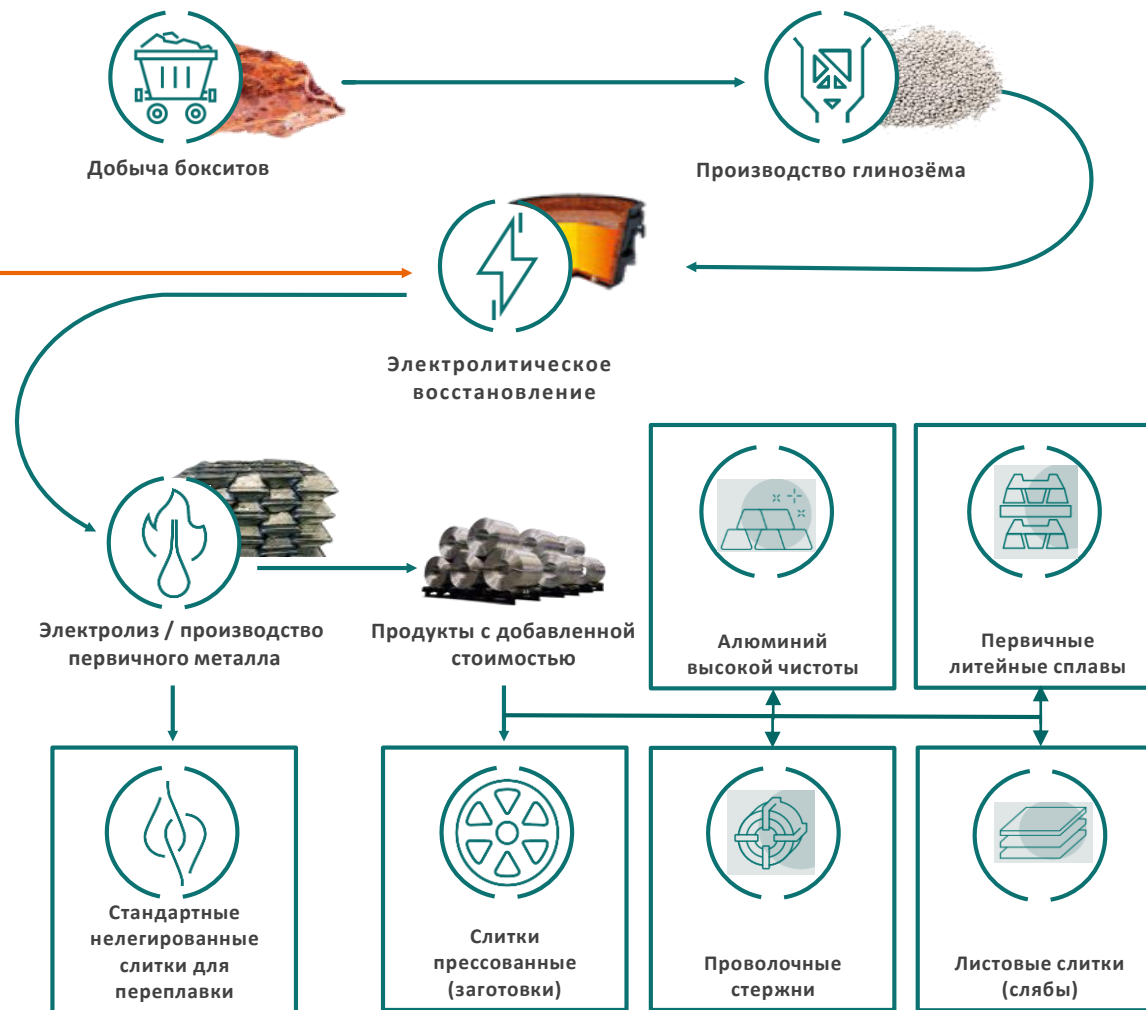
Добыча бокситов

Производство глинозёма

Электролитическое восстановление

Электролиз / производство первичного металла

Продукты с добавленной стоимостью

Алюминий высокой чистоты

Первичные литейные сплавы

Стандартные нелегированные слитки для переплавки

Слитки прессованные (заготовки)

Проволочные стержни

Листовые слитки (слябы)